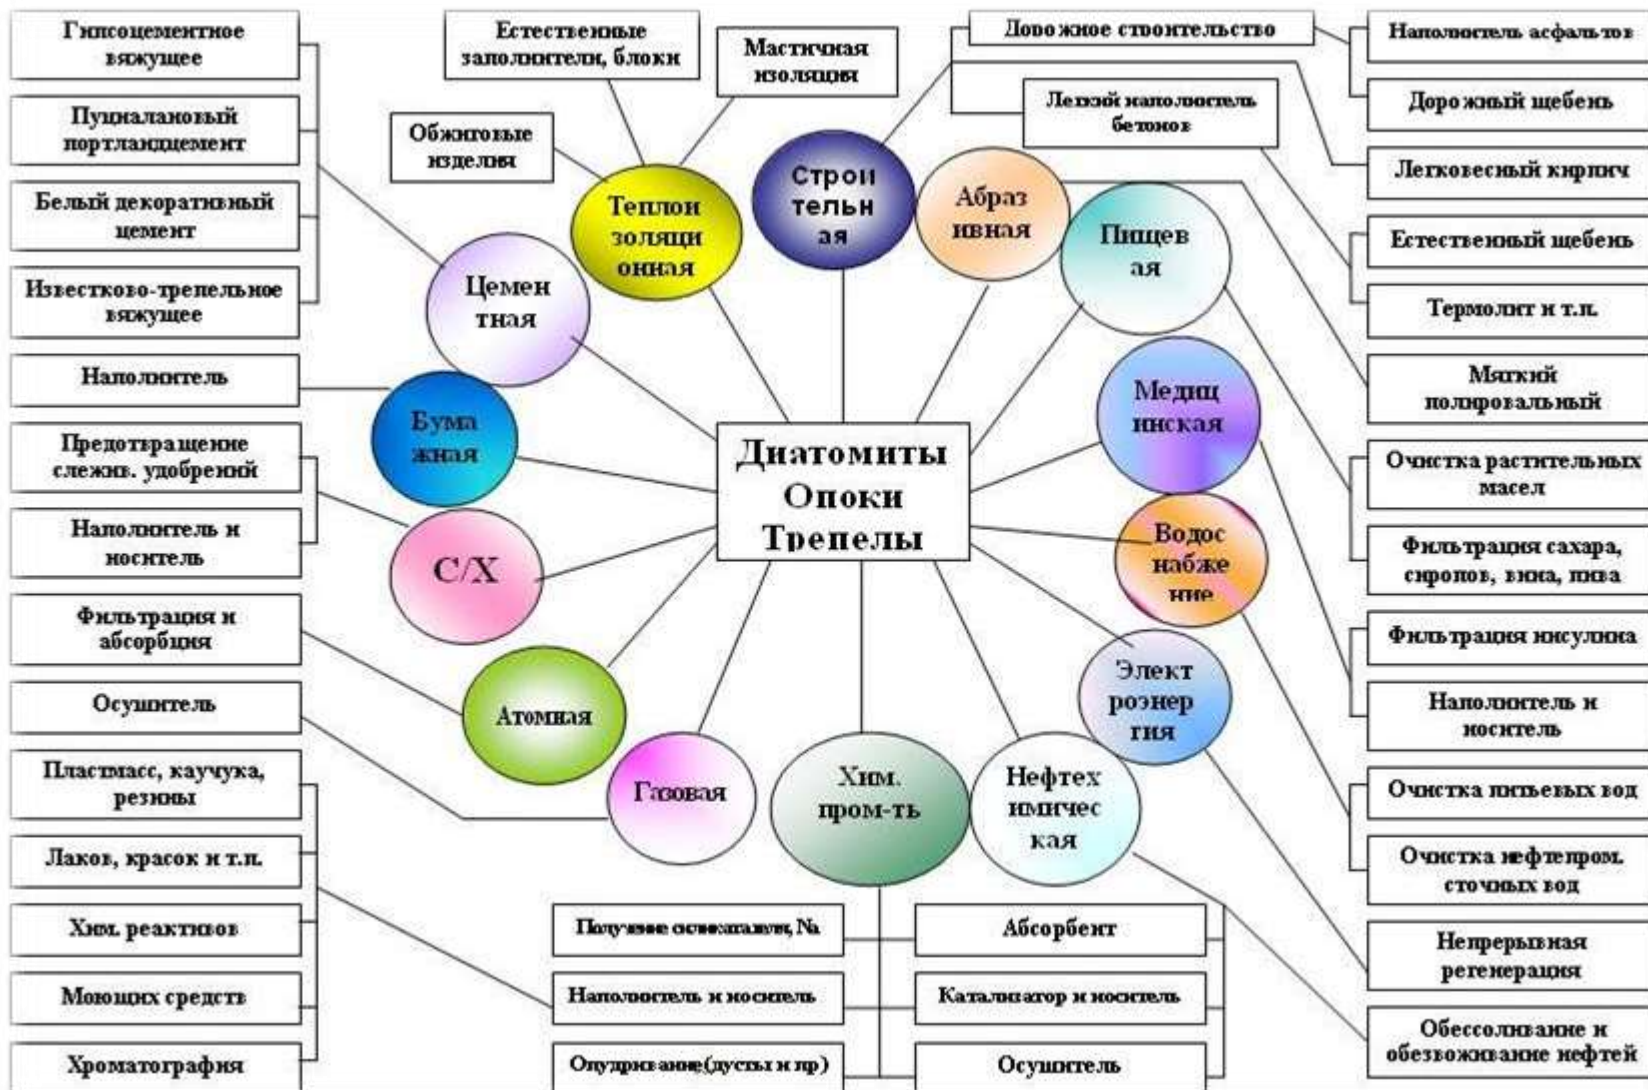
Диатомиты
Опоки
Трепелы

Гипсоцементное вяжущее

Пуццолановый портландцемент

Белый декоративный цемент

Известково-трепельное вяжущее

Наполнитель

Предотвращение слежив. удобрений

Наполнитель и носитель

Фильтрация и абсорбция

Осушитель

Пластмасс, каучука, резины

Лаков, красок и т.п.

Хим. реактивов

Моющих средств

Хроматография

Обжиговые изделия

Естественные заполнители, блоки

Мастичная изоляция

Дорожное строительство

Легкий наполнитель бетонов

Наполнитель асфальтов

Дорожный щебень

Легковесный кирпич

Естественный щебень

Термолит и т.п.

Мягкий полировальный

Очистка растительных масел

Фильтрация сахара, сиропов, вина, пива

Фильтрация инсулина

Наполнитель и носитель

Очистка питьевых вод

Очистка нефтепром. сточных вод

Непрерывная регенерация

Обессоливание и обезвоживание нефтей

Цементная

Теплоизоляционная

Строительная

Абразивная

Пищевая

Медицинская

Водоснабжение

Электроэнергия

Нефтехимическая

Хим. пром-ть

Газовая

Атомная

С/Х

Бумажная

Получение силикатов, Na

Наполнитель и носитель

Опудривание (дусты и пр)

Абсорбент

Катализатор и носитель

Осушитель